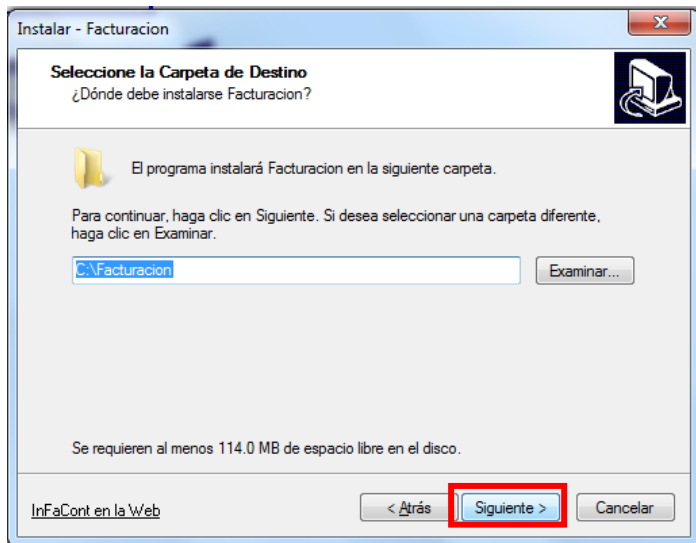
Instalar - Facturacion

Seleccione la Carpeta de Destino
¿Dónde debe instalarse Facturacion?

El programa instalará Facturacion en la siguiente carpeta.

Para continuar, haga clic en Siguiente. Si desea seleccionar una carpeta diferente, haga clic en Examinar.

C:\Facturacion

Examinar...

Se requieren al menos 114.0 MB de espacio libre en el disco.

InFaCont en la Web

< Atrás

Siguiente >

Cancelar